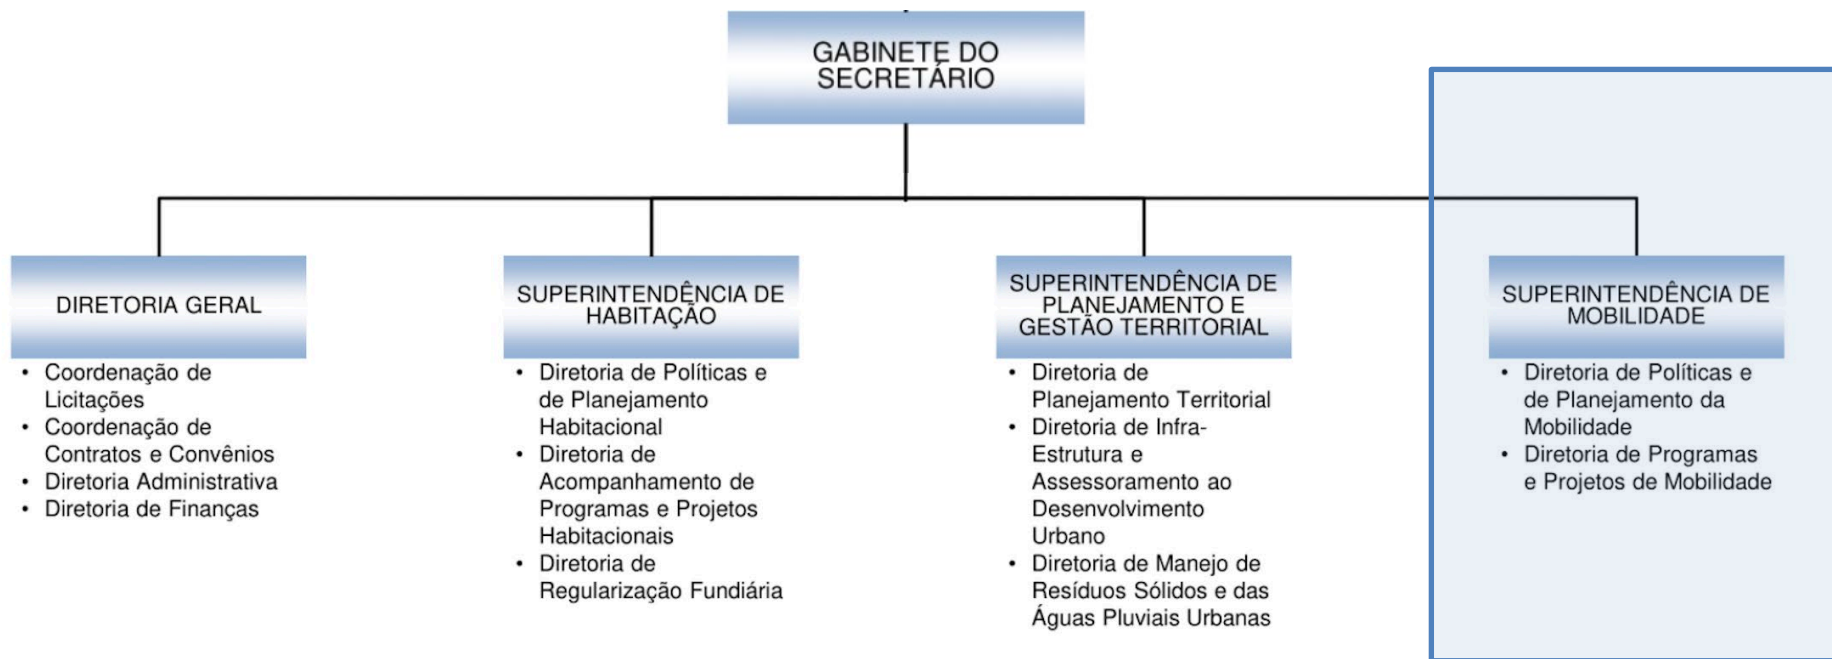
GABINETE DO SECRETÁRIO

DIRETORIA GERAL

- Coordenação de Licitações
- Coordenação de Contratos e Convênios
- Diretoria Administrativa
- Diretoria de Finanças

SUPERINTENDÊNCIA DE HABITAÇÃO

- Diretoria de Políticas e de Planejamento Habitacional
- Diretoria de Acompanhamento de Programas e Projetos Habitacionais
- Diretoria de Regularização Fundiária

SUPERINTENDÊNCIA DE PLANEJAMENTO E GESTÃO TERRITORIAL

- Diretoria de Planejamento Territorial
- Diretoria de Infra-Estrutura e Assessoramento ao Desenvolvimento Urbano
- Diretoria de Manejo de Resíduos Sólidos e das Águas Pluviais Urbanas

SUPERINTENDÊNCIA DE MOBILIDADE

- Diretoria de Políticas e de Planejamento da Mobilidade
- Diretoria de Programas e Projetos de Mobilidade